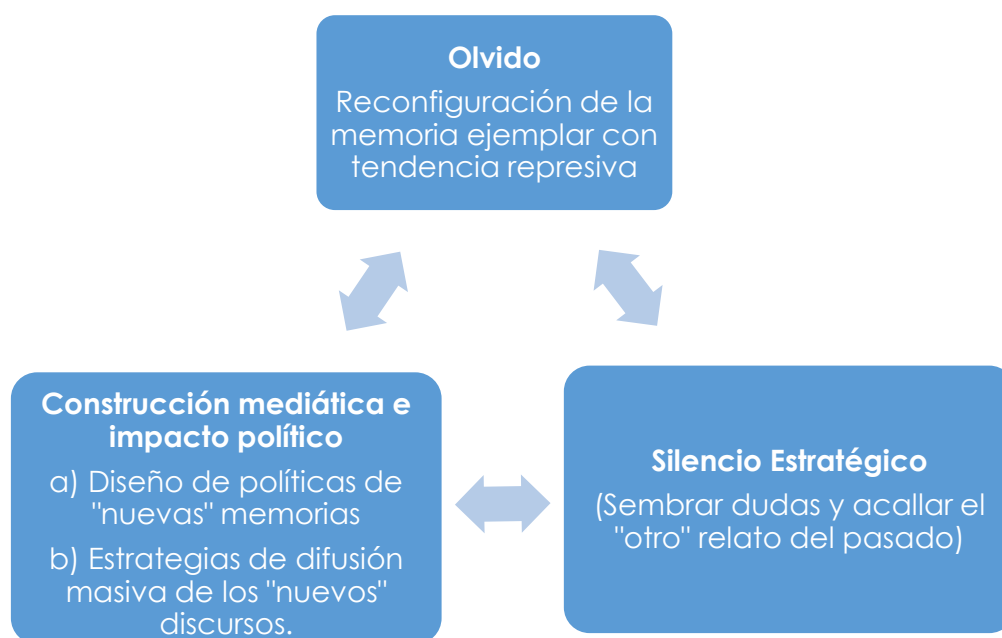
Olvido
Reconfiguración de la memoria ejemplar con tendencia represiva

Construcción mediática e impacto político
a) Diseño de políticas de "nuevas" memorias
b) Estrategias de difusión masiva de los "nuevos" discursos.

Silencio Estratégico
(Sembrar dudas y acallar el "otro" relato del pasado)